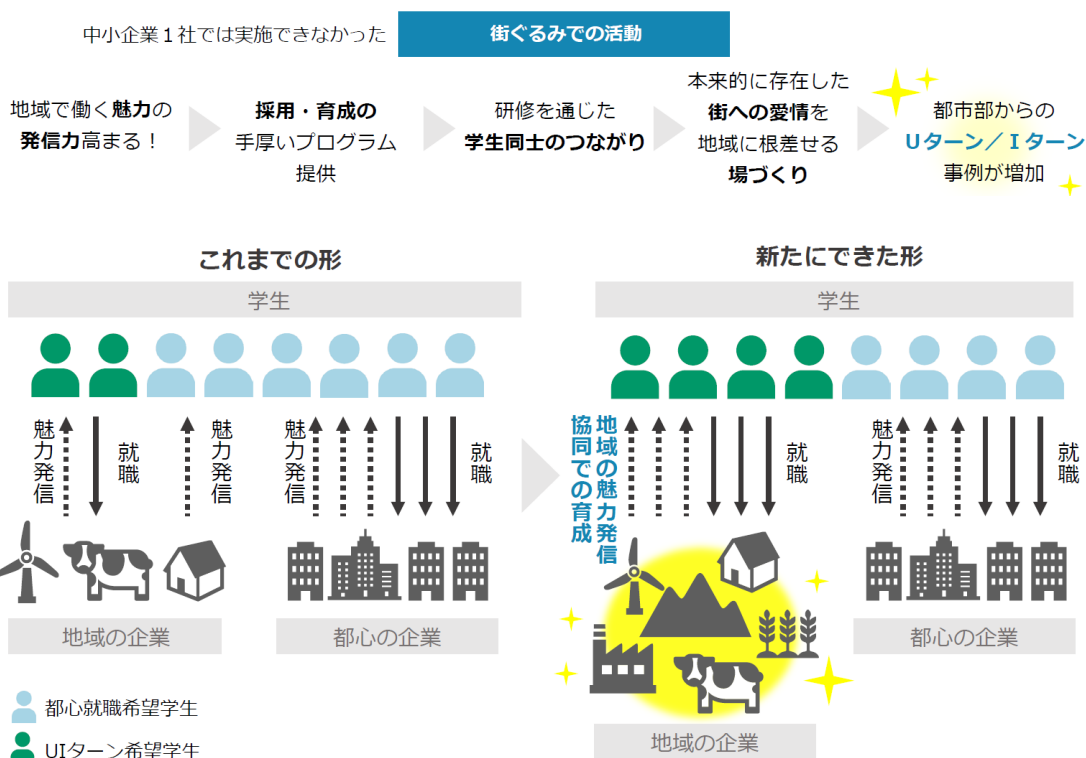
中小企業１社では実施できなかった　街ぐるみでの活動

地域で働く魅力の発信力高まる！

採用・育成の手厚いプログラム提供

研修を通じた学生同士のつながり

本来的に存在した街への愛情を地域に根差せる場づくり

都市部からのＵターン／Ｉターン事例が増加

これまでの形

学生

魅力発信

就職

魅力発信

魅力発信

就職

地域の企業

都心の企業

新たにできた形

学生

協同での育成

地域の魅力発信

就職

魅力発信

就職

地域の企業

都心の企業

都心就職希望学生

UIターン希望学生